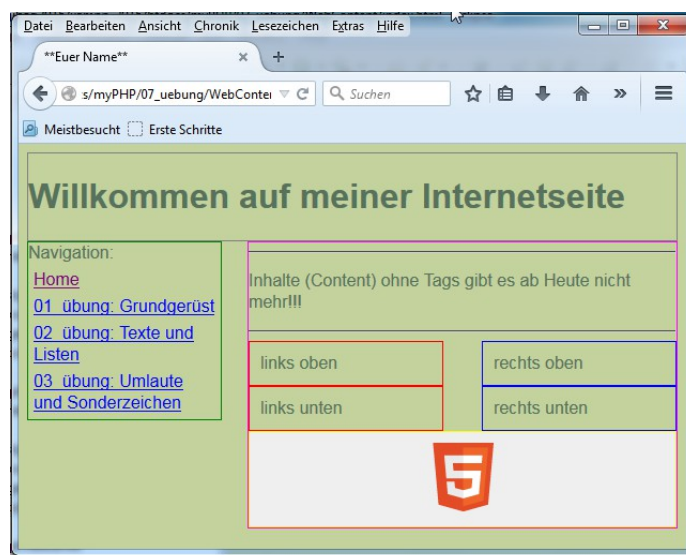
Datei Bearbeiten Ansicht Chronik Lesezeichen Extras Hilfe

**Euer Name**

s/myPHP/07_uebung/WebConte

Suchen

Meistbesucht Erste Schritte

Willkommen auf meiner Internetseite

Navigation:

Home

01_übung: Grundgerüst

02_übung: Texte und Listen

03_übung: Umlaute und Sonderzeichen

Inhalte (Content) ohne Tags gibt es ab Heute nicht mehr!!!

links oben

rechts oben

links unten

rechts unten

5